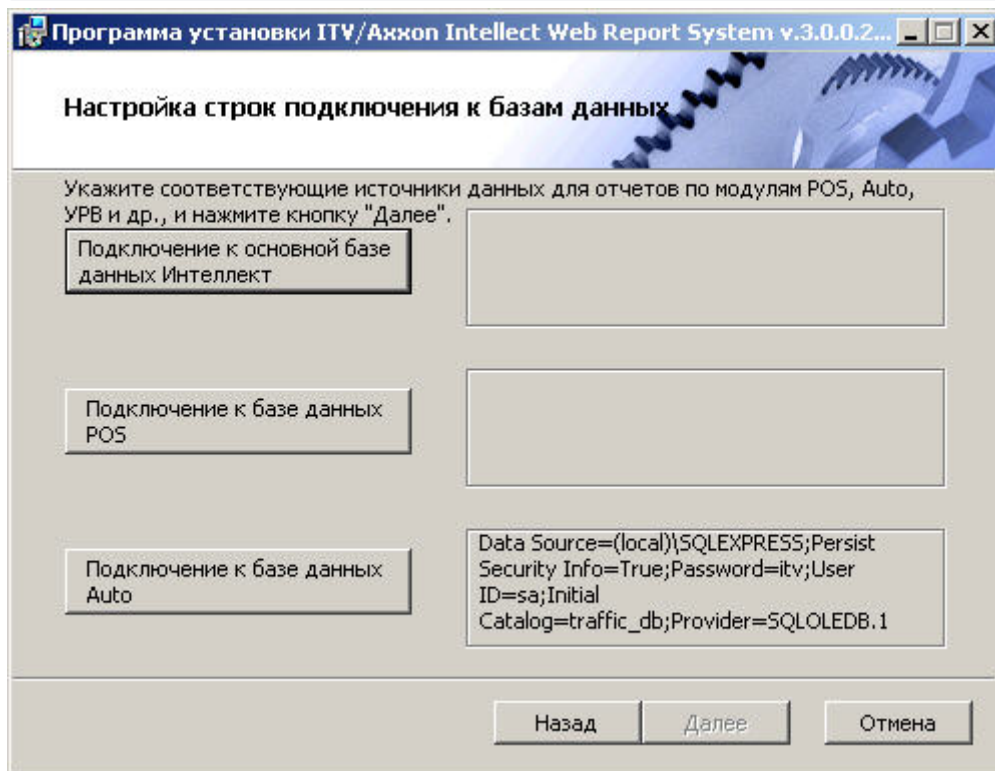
Программа установки ITV/Axxon Intellect Web Report System v.3.0.0.2...

Настройка строк подключения к базам данных

Укажите соответствующие источники данных для отчетов по модулям POS, Auto, УРВ и др., и нажмите кнопку "Далее".

Подключение к основной базе данных Интеллект

Подключение к базе данных POS

Подключение к базе данных Auto

Data Source=(local)\SQLEXPRESS;Persist Security Info=True;Password=itv;User ID=sa;Initial Catalog=traffic_db;Provider=SQLOLEDB.1

Назад

Далее

Отмена